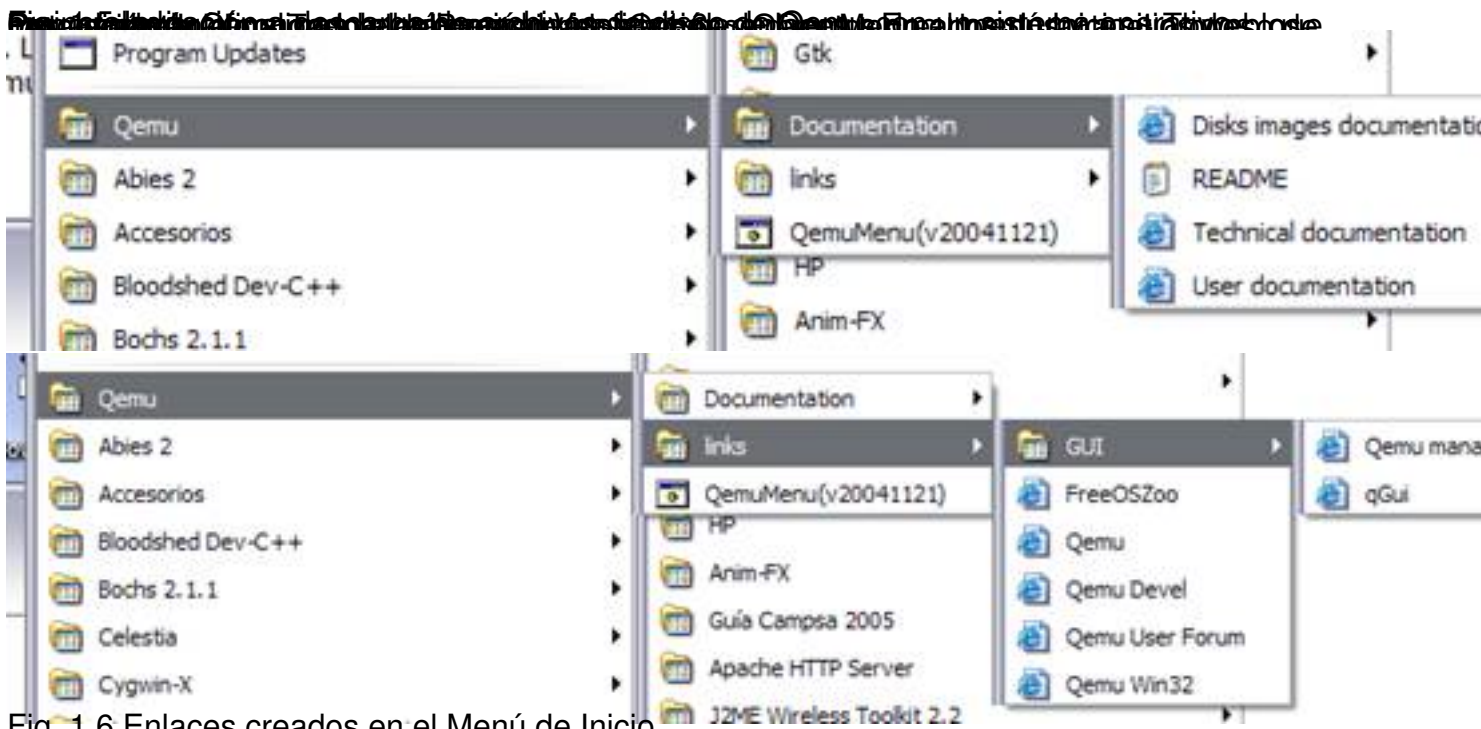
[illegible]

Program Updates
Qemu
Abies 2
Accesorios
Bloodshed Dev-C++
Bochs 2.1.1

Gtk
Documentation
links
QemuMenu(v20041121)
HP
Anim-FX

Disks images documentatio
README
Technical documentation
User documentation

Qemu
Abies 2
Accesorios
Bloodshed Dev-C++
Bochs 2.1.1
Celestia
Cygwin-X

Documentation
links
QemuMenu(v20041121)
HP
Anim-FX
Guía Campsa 2005
Apache HTTP Server
J2ME Wireless Toolkit 2.2

GUI
FreeOSZoo
Qemu
Qemu Devel
Qemu User Forum
Qemu Win32

Qemu mana
qGui

Fig. 1.6 Enlaces creados en el Menú de Inicio